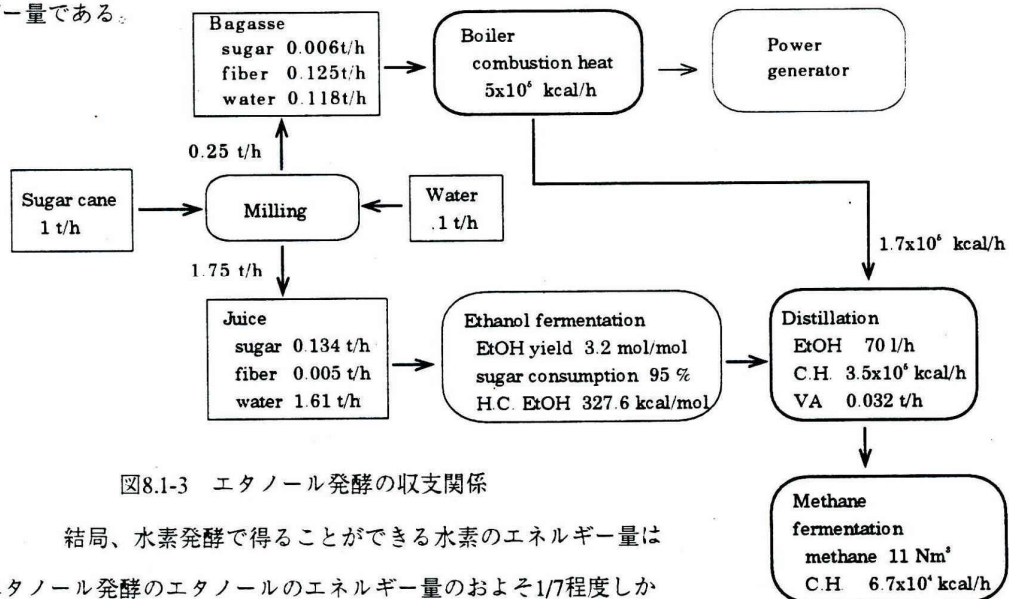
ー量である。

Bagasse
sugar 0.006t/h
fiber 0.125t/h
water 0.118t/h

Boiler
combustion heat
$5x10^6$ kcal/h

Power generator

0.25 t/h

Sugar cane
1 t/h

Milling

Water
.1 t/h

1.75 t/h

$1.7x10^6$ kcal/h

Juice
sugar 0.134 t/h
fiber 0.005 t/h
water 1.61 t/h

Ethanol fermentation
EtOH yield 3.2 mol/mol
sugar consumption 95 %
H.C. EtOH 327.6 kcal/mol

Distillation
EtOH 70 l/h
C.H. $3.5x10^6$ kcal/h
VA 0.032 t/h

Methane fermentation
methane 11 $Nm^3$
C.H. $6.7x10^4$ kcal/h

図8.1-3 エタノール発酵の収支関係

結局、水素発酵で得ることができる水素のエネルギー量はエタノール発酵のエタノールのエネルギー量のおよそ1/7程度しか